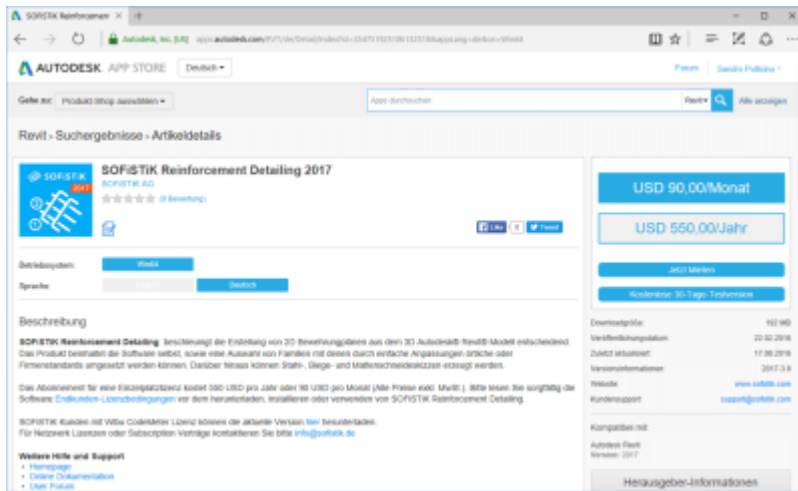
SOFiSTiK Reinforcement ×

Autodesk, Inc. [US] apps.autodesk.com/RVT/de/Detail/Index?id=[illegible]&appLang=de&os=Win64

AUTODESK APP STORE Deutsch

Forum Sandro Pollono

Gehe zu: Produkt-Shop auswählen

Apps durchsuchen Revit Alle anzeigen

Revit › Suchergebnisse › Artikeldetails

SOFiSTiK Reinforcement Detailing 2017

SOFiSTiK AG

(6 Bewertung)

Like 0 Tweet

USD 90,00/Monat

USD 550,00/Jahr

Jetzt Mieten

Kostenlose 30-Tage-Testversion

Betriebssystem: Win64

Sprache: English Deutsch

Beschreibung

SOFiSTiK Reinforcement Detailing beschleunigt die Erstellung von 2D Bewehrungsplänen aus dem 3D Autodesk® Revit® Modell entscheidend. Das Produkt beinhaltet die Software selbst, sowie eine Auswahl von Familien mit diesen durch einfache Anpassungen örtliche oder Firmenstandards umgesetzt werden können. Darüber hinaus können Stahl-, Biege- und Mattenschneideskizzen erzeugt werden.

Das Abonnement für eine Einzelplatzlizenz kostet 550 USD pro Jahr oder 90 USD pro Monat (Alle Preise exkl. MwSt.). Bitte lesen Sie sorgfältig die Software Endkunden-Lizenzbedingungen vor dem herunterladen, installieren oder verwenden von SOFiSTiK Reinforcement Detailing.

SOFiSTiK Kunden mit Wibu CodeMeter Lizenz können die aktuelle Version hier herunterladen.
Für Netzwerk Lizenzen oder Subscription Verträge kontaktieren Sie bitte info@sofistik.de

Weitere Hilfe und Support
• Homepage
• Online Dokumentation
• User Forum

Downloadgröße: 192 MB
Veröffentlichungsdatum: 22.02.2016
Zuletzt aktualisiert: 17.08.2016
Versionsinformationen: 2017-3.9
Website: www.sofistik.com
Kundensupport: support@sofistik.com

Kompatibel mit:
Autodesk Revit
Version: 2017

Herausgeber-Informationen